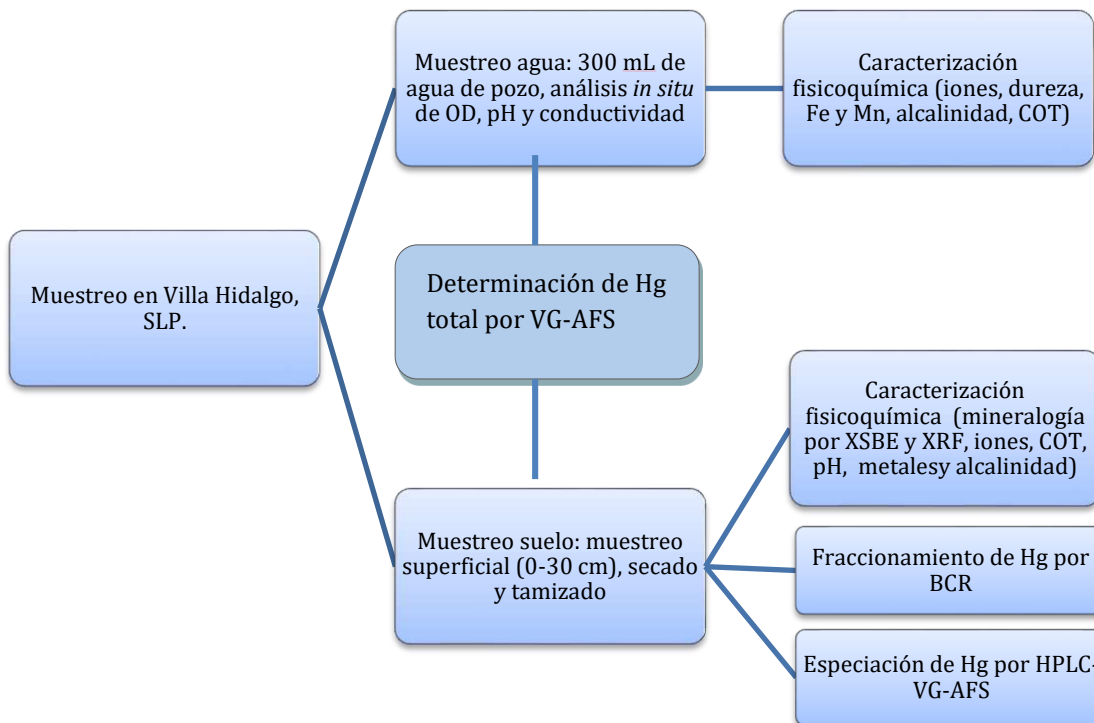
Muestreo en Villa Hidalgo, SLP.

Muestreo agua: 300 mL de agua de pozo, análisis *in situ* de OD, pH y conductividad

Caracterización fisicoquímica (iones, dureza, Fe y Mn, alcalinidad, COT)

Determinación de Hg total por VG-AFS

Muestreo suelo: muestreo superficial (0-30 cm), secado y tamizado

Caracterización fisicoquímica (mineralogía por XSBE y XRF, iones, COT, pH, metalesy alcalinidad)

Fraccionamiento de Hg por BCR

Especiación de Hg por HPLC-VG-AFS